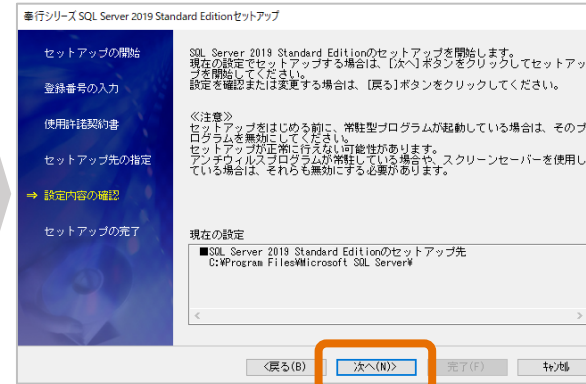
奉行シリーズ SQL Server 2019 Standard Editionセットアップ

セットアップの開始

登録番号の入力

使用許諾契約書

セットアップ先の指定

⇒ 設定内容の確認

セットアップの完了

SQL Server 2019 Standard Editionのセットアップを開始します。
現在の設定でセットアップする場合は、[次へ]ボタンをクリックしてセットアップを開始してください。
設定を確認または変更する場合は、[戻る]ボタンをクリックしてください。

≪注意≫
セットアップをはじめる前に、常駐型プログラムが起動している場合は、そのプログラムを無効にしてください。
セットアップが正常に行えない可能性があります。
アンチウィルスプログラムが常駐している場合や、スクリーンセーバーを使用している場合は、それらも無効にする必要があります。

現在の設定

■SQL Server 2019 Standard Editionのセットアップ先
C:¥Program Files¥Microsoft SQL Server¥

<戻る(B)　次へ(N)>　完了(F)　ｷｬﾝｾﾙ